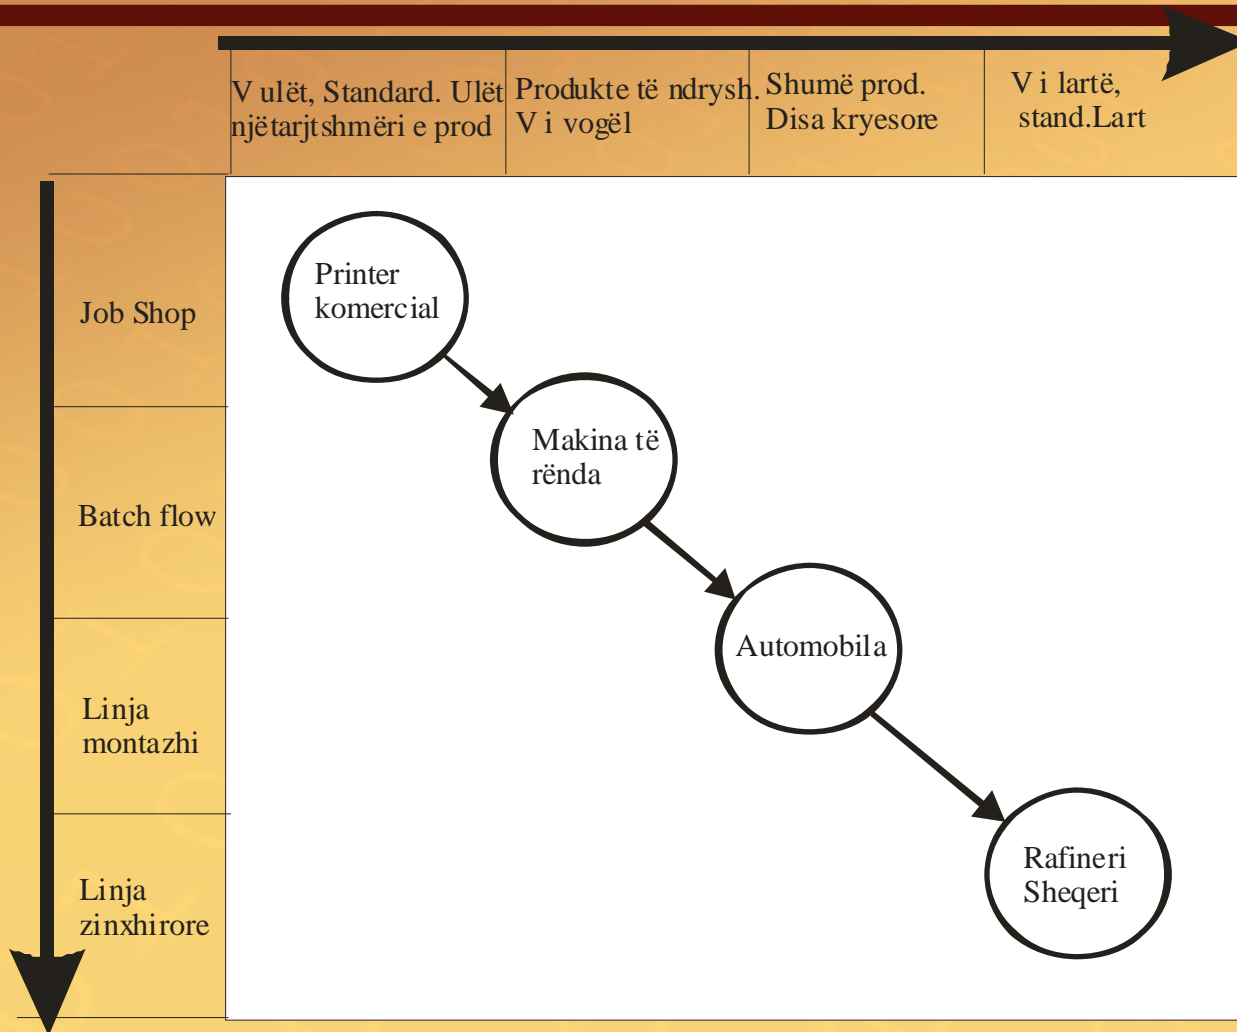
V ulët, Standard. Ulët njëtarjtshmëri e prod

Produkte të ndrysh. V i vogël

Shumë prod. Disa kryesore

V i lartë, stand.Lart

Job Shop

Batch flow

Linja montazhi

Linja zinxhirore

Printer komercial

Makina të rënda

Automobila

Rafineri Sheqeri